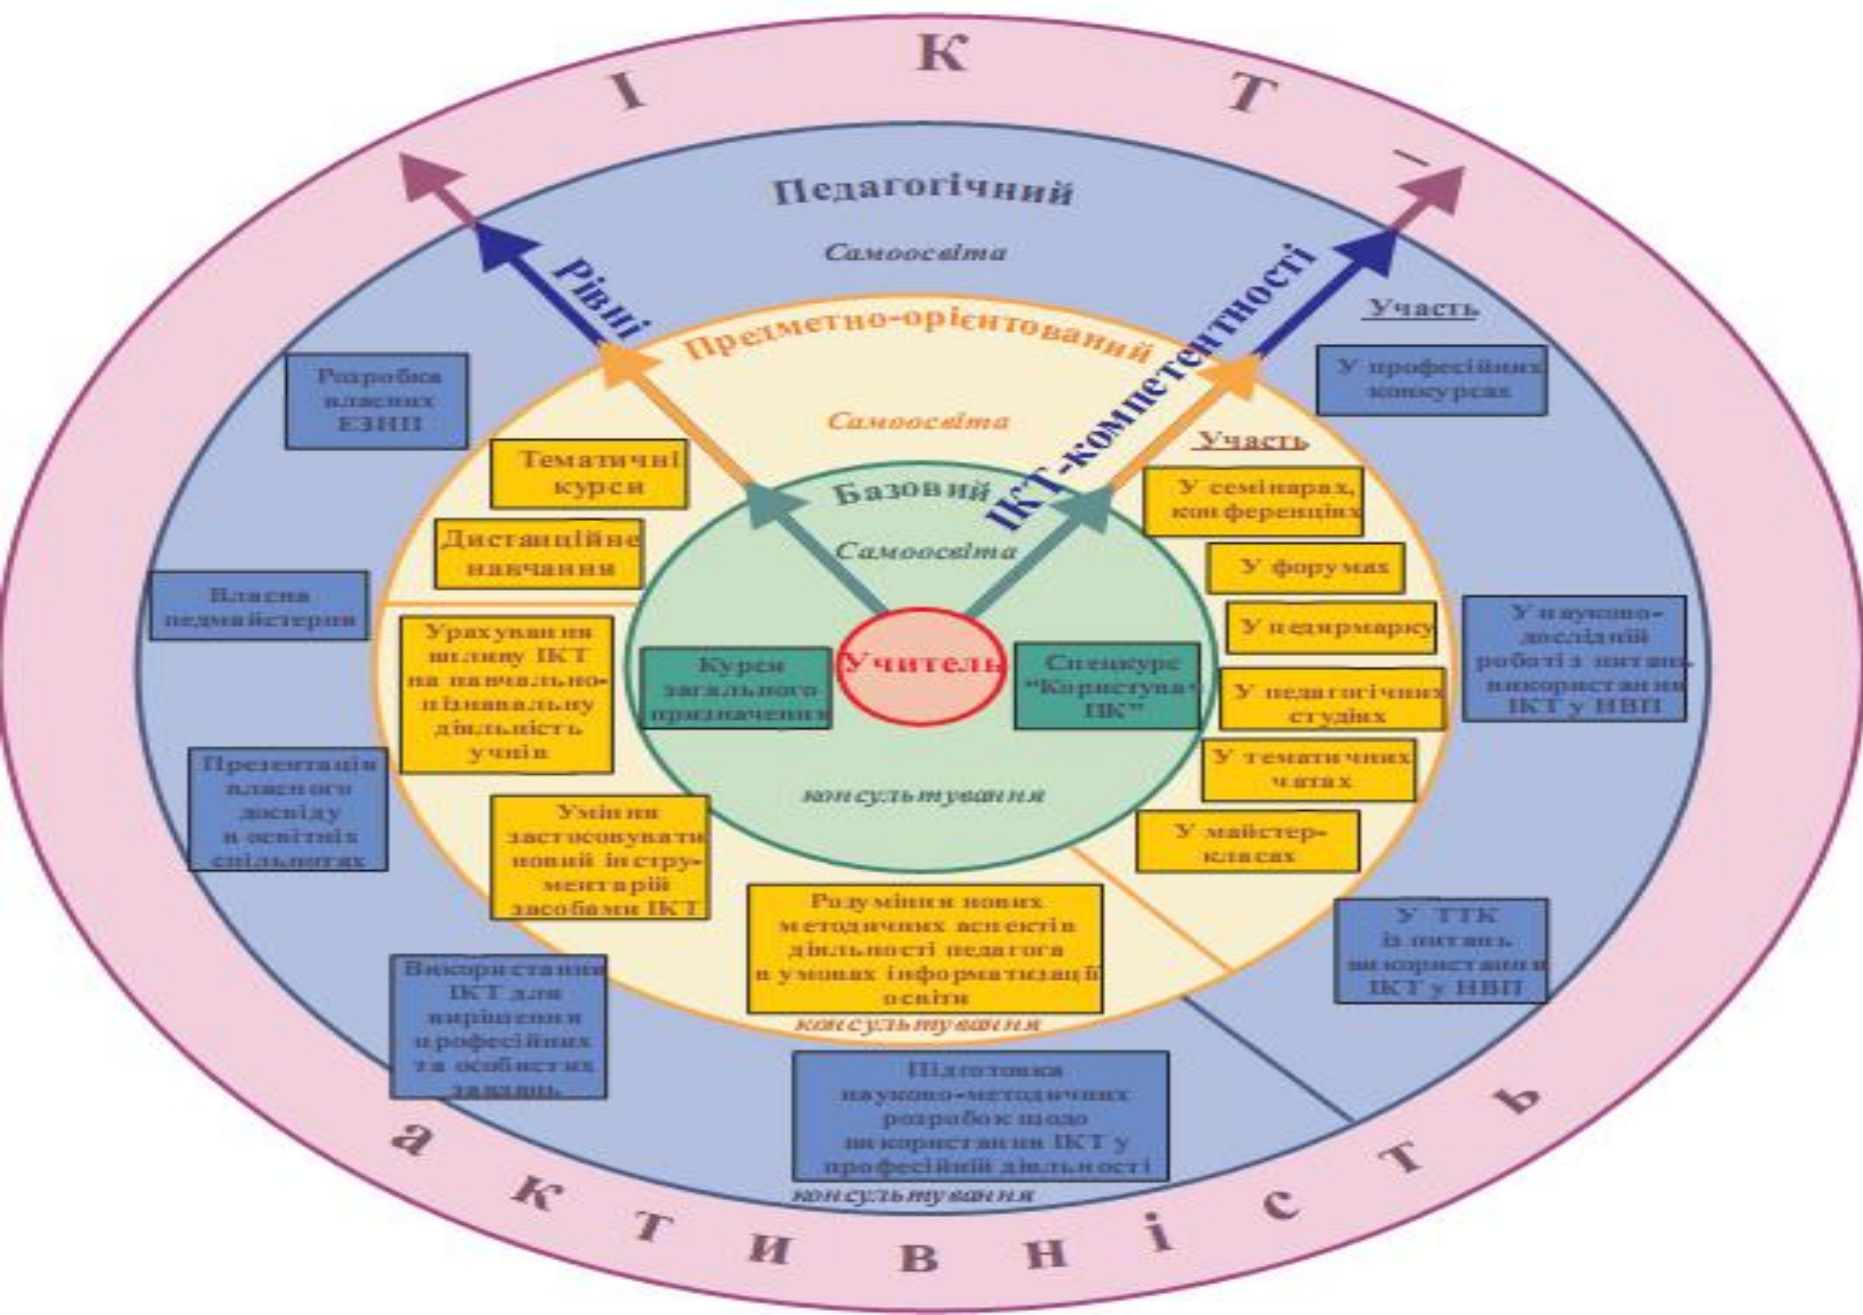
І К Т –

Педагогічний

Самоосвіта

Рівні

ІКТ-компетентності

Участь

Предметно-орієнтований

Розробка власних ЕЗНП

У професійних конкурсах

Самоосвіта

Участь

Тематичні курси

Базовий

У семінарах, конференціях

Дистанційне навчання

Самоосвіта

Власна педмайстерня

У форумах

У педярмарку

У науково-дослідній роботі з питань використання ІКТ у НВП

Урахування впливу ІКТ на навчально-пізнавальну діяльність учнів

Курси загального призначення

Учитель

Спецкурс "Користувач ПК"

У педагогічних студіях

У тематичних чатах

Презентація власного досвіду в освітніх спільнотах

консультування

Уміння застосовувати новий інструментарій засобами ІКТ

У майстер-класах

Розуміння нових методичних аспектів діяльності педагога в умовах інформатизації освіти

У ТТК із питань використання ІКТ у НВП

Використання ІКТ для вирішення професійних та особистих завдань

консультування

Підготовка науково-методичних розробок щодо використання ІКТ у професійній діяльності

консультування

а к т и в н і с т ь